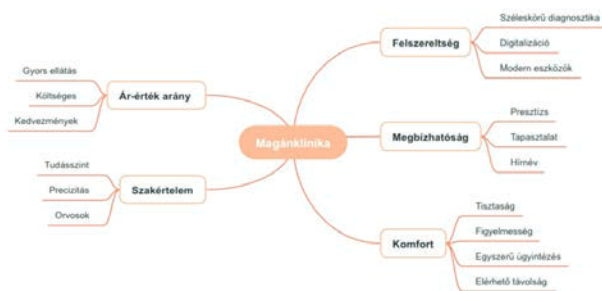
Magánklinika

Felszereltség
Széleskörű diagnosztika
Digitalizáció
Modern eszközök

Megbízhatóság
Presztízs
Tapasztalat
Hírnév

Komfort
Tisztaság
Figyelmesség
Egyszerű ügyintézés
Elérhető távolság

Ár-érték arány
Gyors ellátás
Költséges
Kedvezmények

Szakértelem
Tudásszint
Precizitás
Orvosok